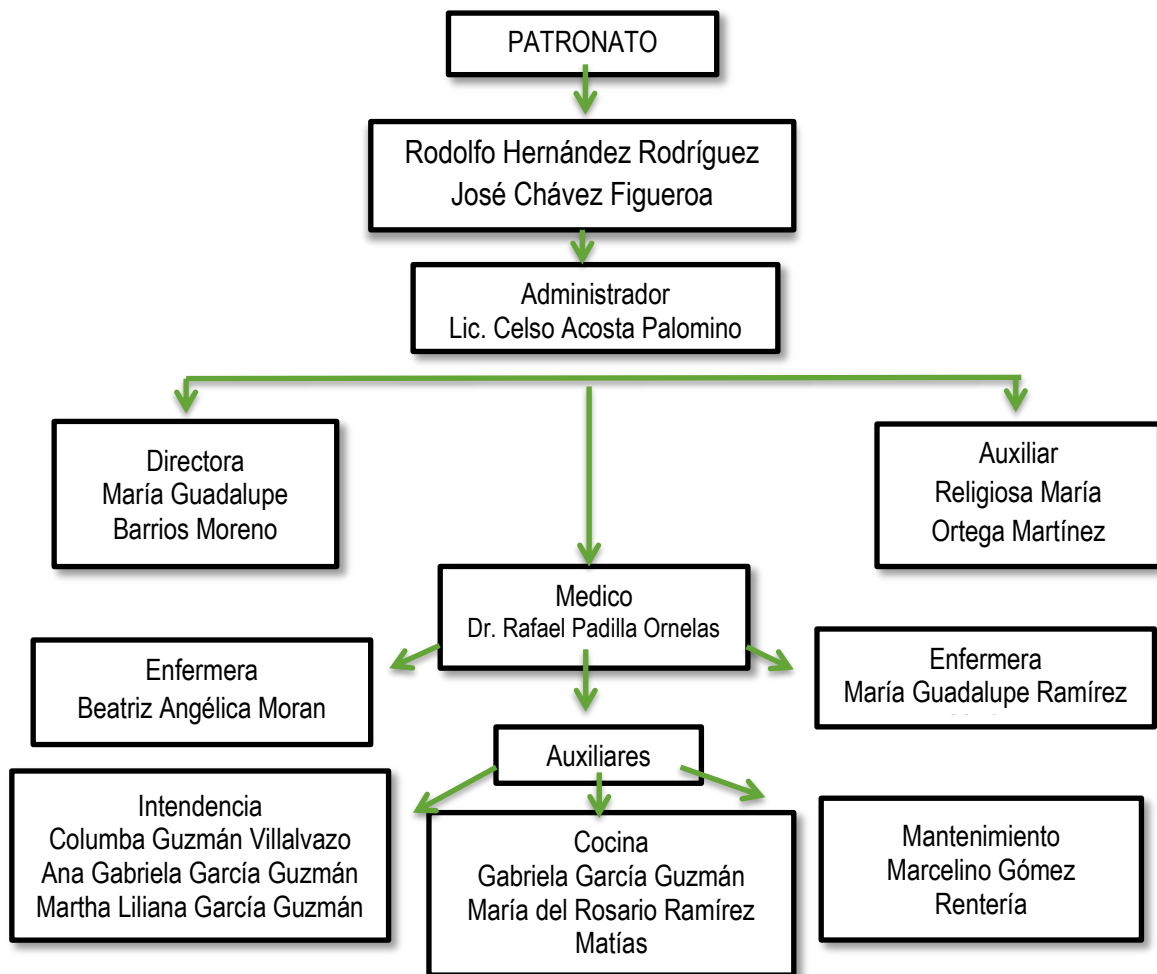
PATRONATO

Rodolfo Hernández Rodríguez
José Chávez Figueroa

Administrador
Lic. Celso Acosta Palomino

Directora
María Guadalupe
Barrios Moreno

Auxiliar
Religiosa María
Ortega Martínez

Medico
Dr. Rafael Padilla Ornelas

Enfermera
Beatriz Angélica Moran

Enfermera
María Guadalupe Ramírez
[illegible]

Auxiliares

Intendencia
Columba Guzmán Villalvazo
Ana Gabriela García Guzmán
Martha Liliana García Guzmán

Cocina
Gabriela García Guzmán
María del Rosario Ramírez
Matías

Mantenimiento
Marcelino Gómez
Rentería